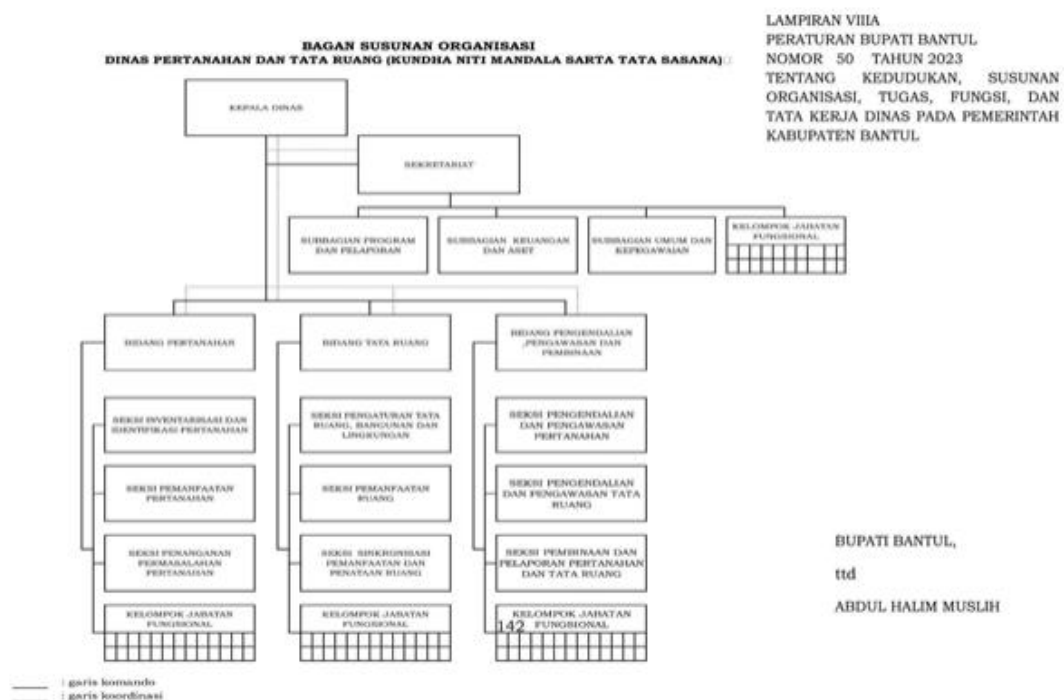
LAMPIRAN VIIIA
PERATURAN BUPATI BANTUL
NOMOR 50 TAHUN 2023
TENTANG KEDUDUKAN, SUSUNAN ORGANISASI, TUGAS, FUNGSI, DAN TATA KERJA DINAS PADA PEMERINTAH KABUPATEN BANTUL

BAGAN SUSUNAN ORGANISASI
DINAS PERTANAHAN DAN TATA RUANG (KUNDHA NITI MANDALA SARTA TATA SASANA)

KEPALA DINAS

SEKRETARIAT

SUBBAGIAN PROGRAM DAN PELAPORAN

SUBBAGIAN KEUANGAN DAN ASET

SUBBAGIAN UMUM DAN KEPEGAWAIAN

KELOMPOK JABATAN FUNGSIONAL

BIDANG PERTANAHAN

SEKSI INVENTARISASI DAN IDENTIFIKASI PERTANAHAN

SEKSI PEMANFAATAN PERTANAHAN

SEKSI PENANGANAN PERMASALAHAN PERTANAHAN

KELOMPOK JABATAN FUNGSIONAL

BIDANG TATA RUANG

SEKSI PENGATURAN TATA RUANG, BANGUNAN DAN LINGKUNGAN

SEKSI PEMANFAATAN RUANG

SEKSI SINKRONISASI PEMANFAATAN DAN PENATAAN RUANG

KELOMPOK JABATAN FUNGSIONAL

BIDANG PENGENDALIAN ,PENGAWASAN DAN PEMBINAAN

SEKSI PENGENDALIAN DAN PENGAWASAN PERTANAHAN

SEKSI PENGENDALIAN DAN PENGAWASAN TATA RUANG

SEKSI PEMBINAAN DAN PELAPORAN PERTANAHAN DAN TATA RUANG

KELOMPOK JABATAN FUNGSIONAL

142

BUPATI BANTUL,

ttd

ABDUL HALIM MUSLIH

: garis komando
: garis koordinasi